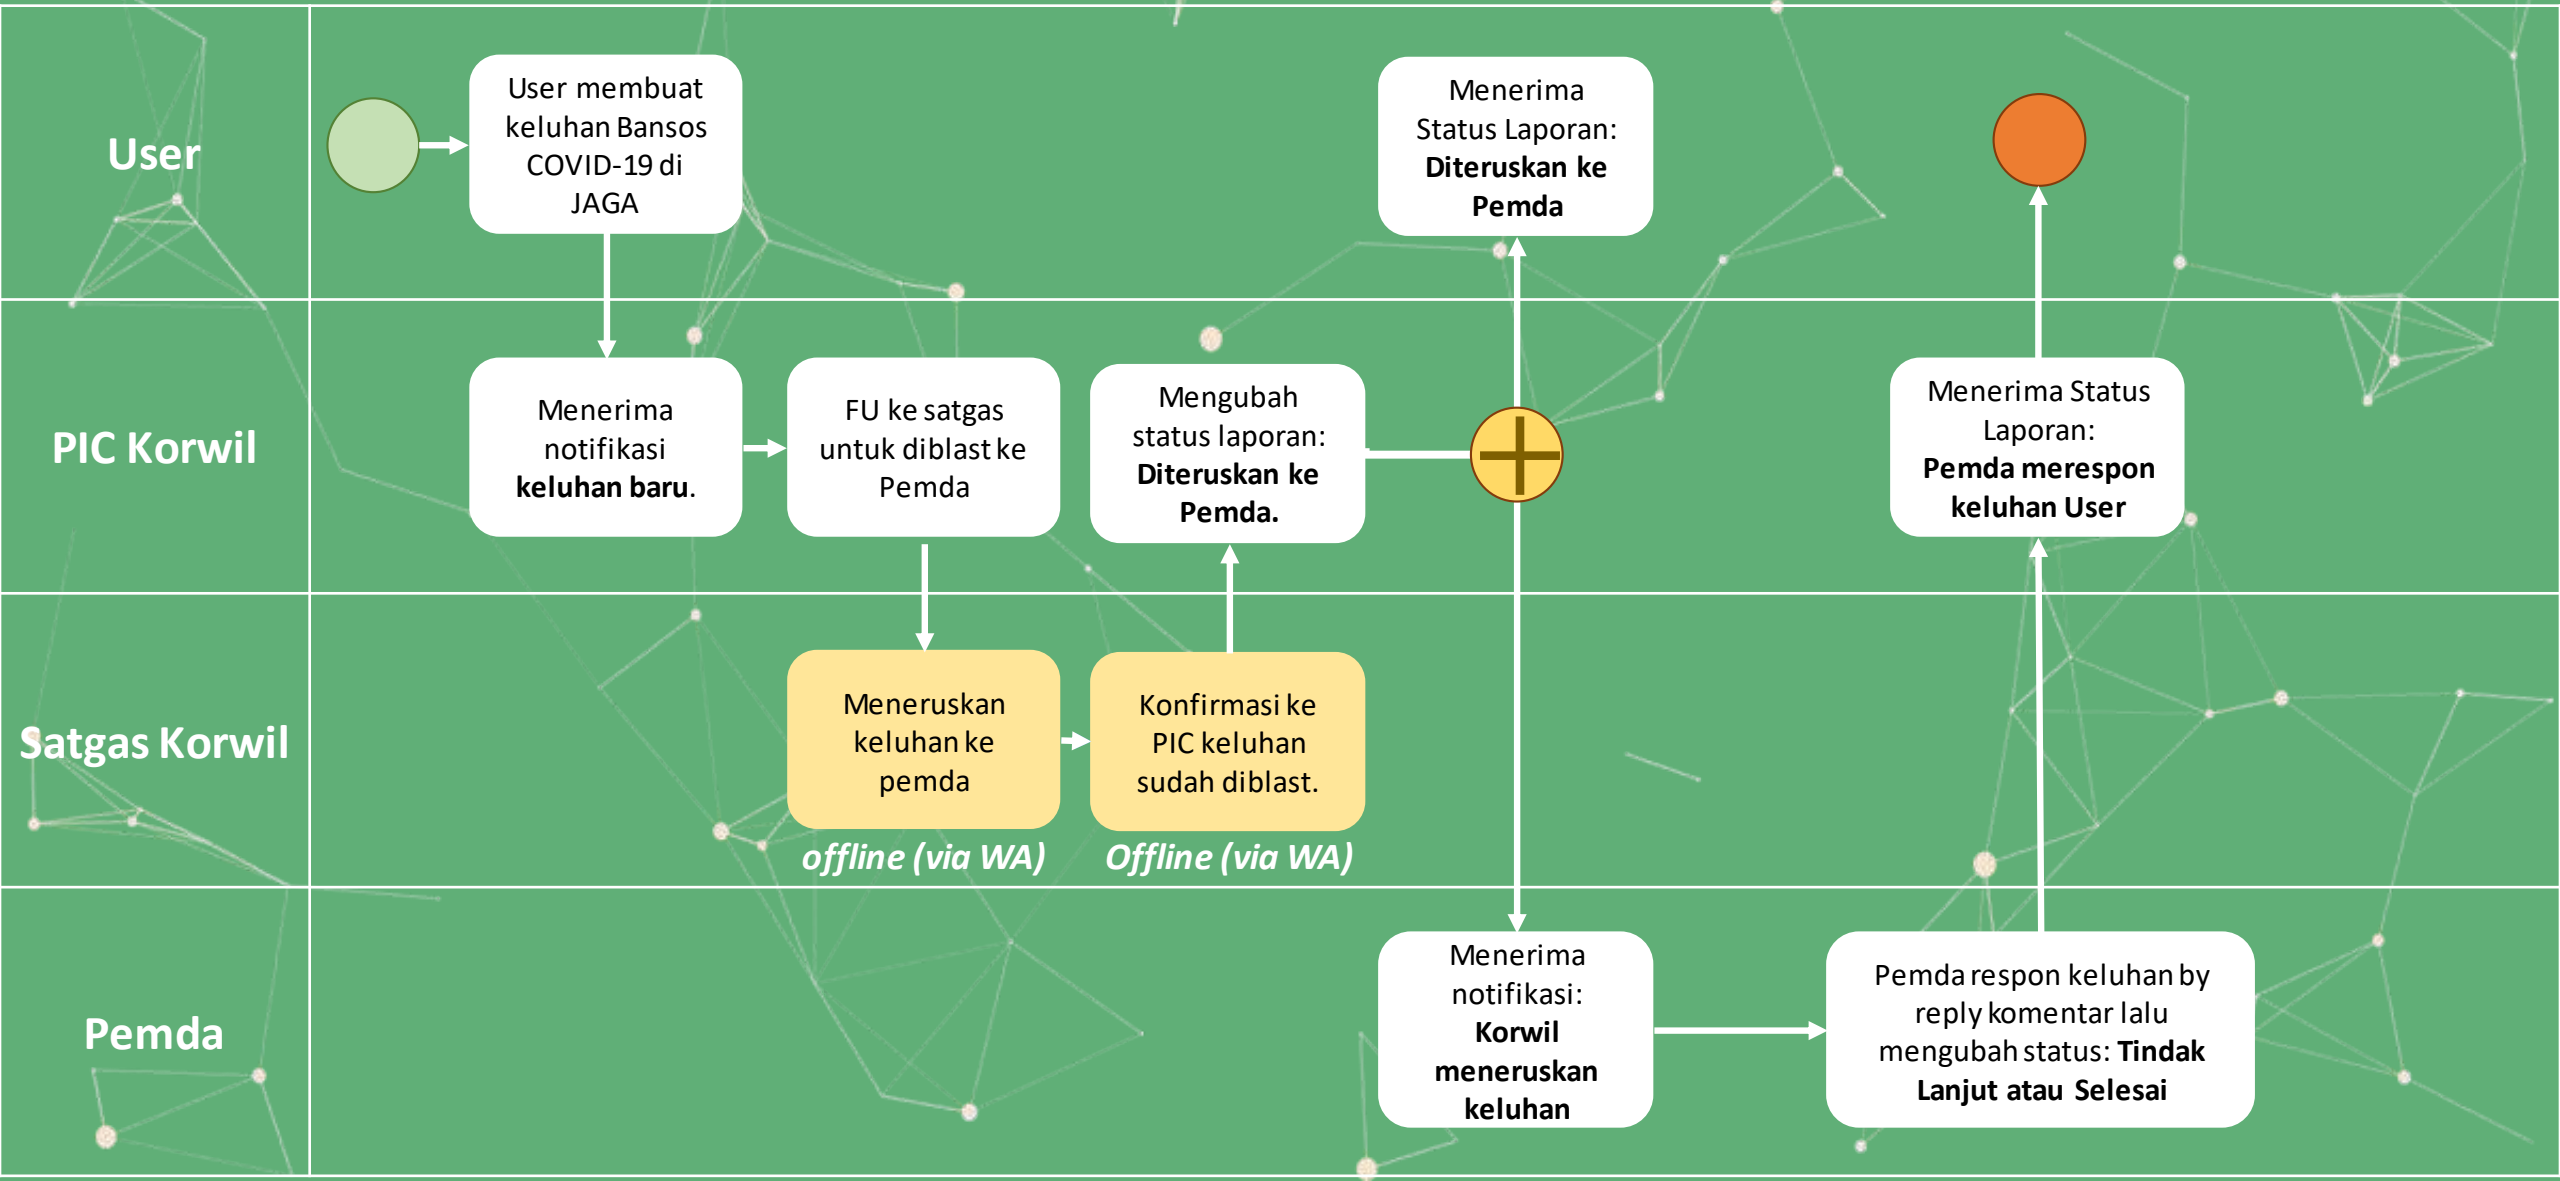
User

User membuat keluhan Bansos COVID-19 di JAGA

Menerima Status Laporan: **Diteruskan ke Pemda**

PIC Korwil

Menerima notifikasi **keluhan baru**.

FU ke satgas untuk diblast ke Pemda

Mengubah status laporan: **Diteruskan ke Pemda.**

Menerima Status Laporan: **Pemda merespon keluhan User**

Satgas Korwil

Meneruskan keluhan ke pemda

offline (via WA)

Konfirmasi ke PIC keluhan sudah diblast.

Offline (via WA)

Pemda

Menerima notifikasi: **Korwil meneruskan keluhan**

Pemda respon keluhan by reply komentar lalu mengubah status: **Tindak Lanjut atau Selesai**